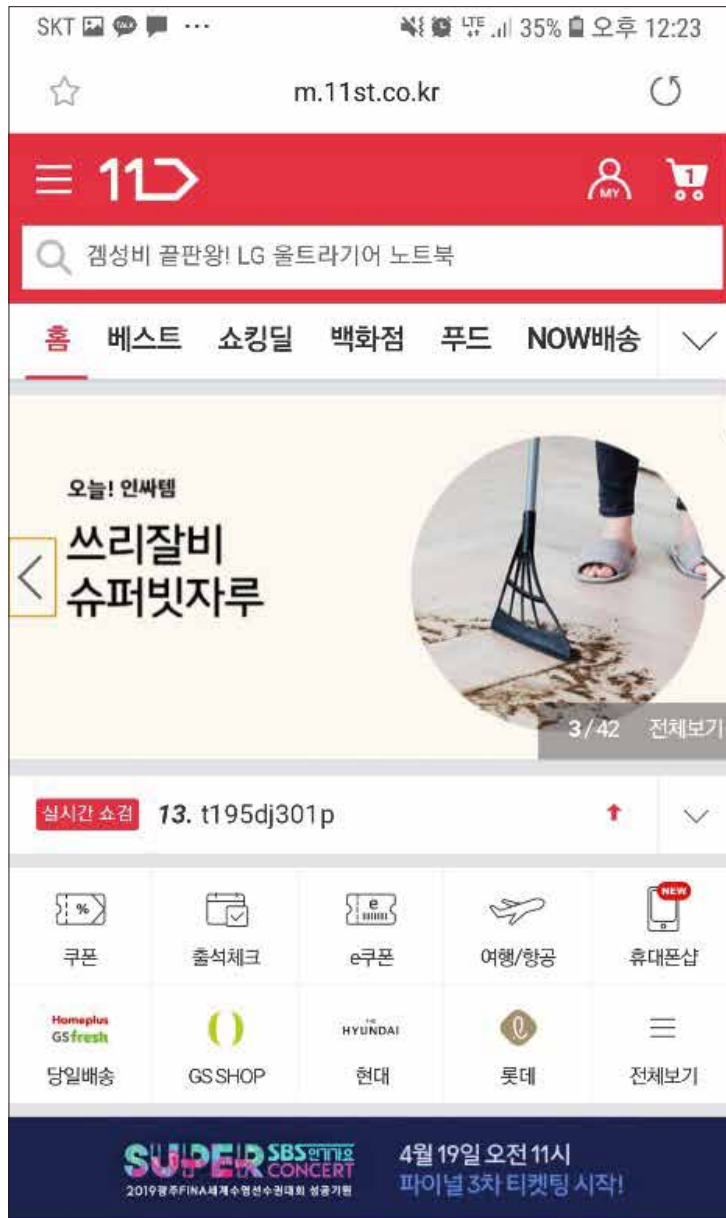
SKT ⋯ 35% 오후 12:23

m.11st.co.kr

11

MY

1

겜성비 끝판왕! LG 울트라기어 노트북

홈 베스트 쇼킹딜 백화점 푸드 NOW배송

오늘! 인싸템

쓰리잘비
슈퍼빗자루

3/42 전체보기

실시간 쇼검 13. t195dj301p

%

쿠폰 출석체크 e쿠폰 여행/항공 휴대폰샵

NEW

Homeplus GSfresh

당일배송 GS SHOP 현대 롯데 전체보기

HYUNDAI

SUPER SBS인기가요 CONCERT
2019광주FINA세계수영선수권대회 성공기원

4월 19일 오전 11시
파이널 3차 티켓팅 시작!